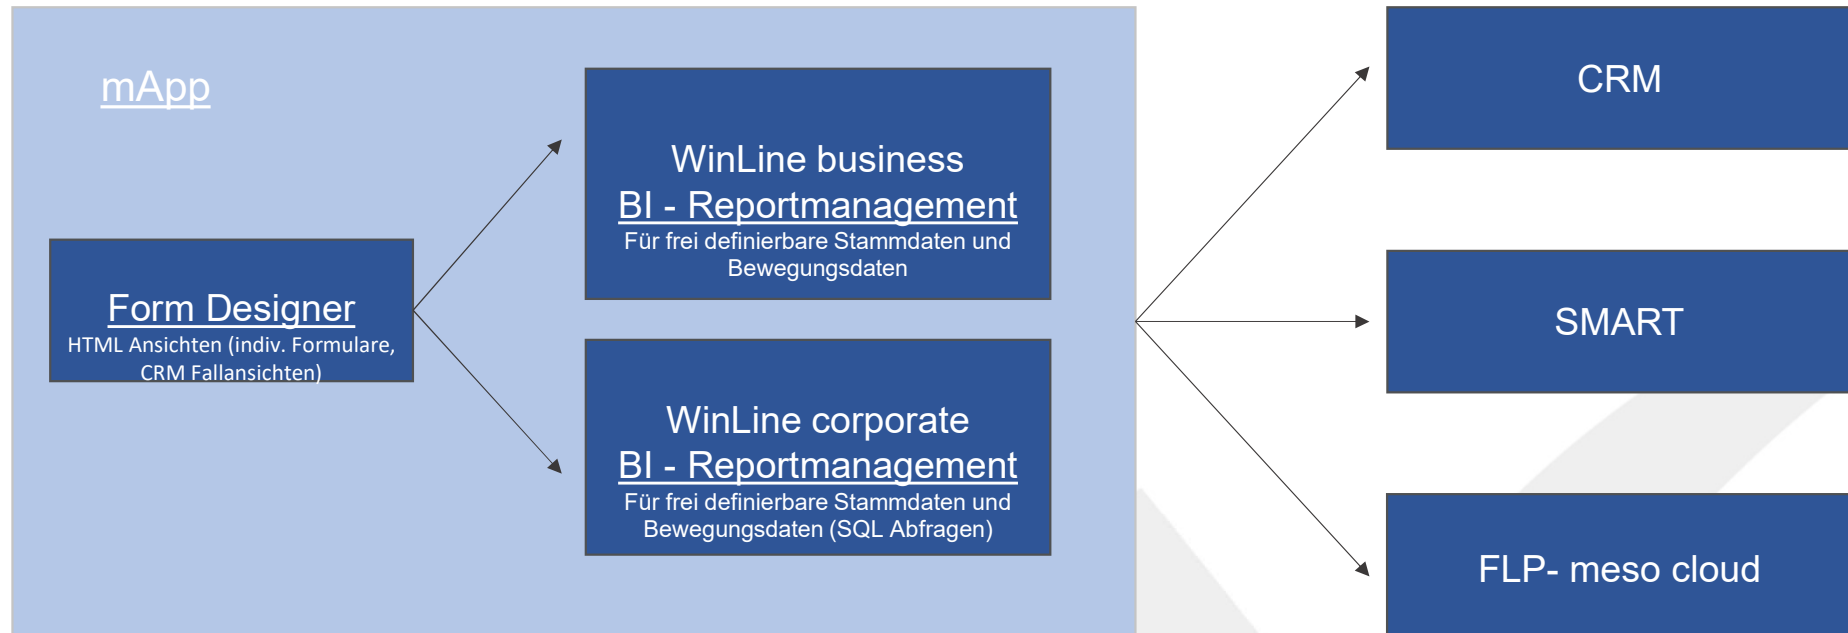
mApp

Form Designer
HTML Ansichten (indiv. Formulare, CRM Fallansichten)

WinLine business
BI - Reportmanagement
Für frei definierbare Stammdaten und Bewegungsdaten

WinLine corporate
BI - Reportmanagement
Für frei definierbare Stammdaten und Bewegungsdaten (SQL Abfragen)

CRM

SMART

FLP- meso cloud